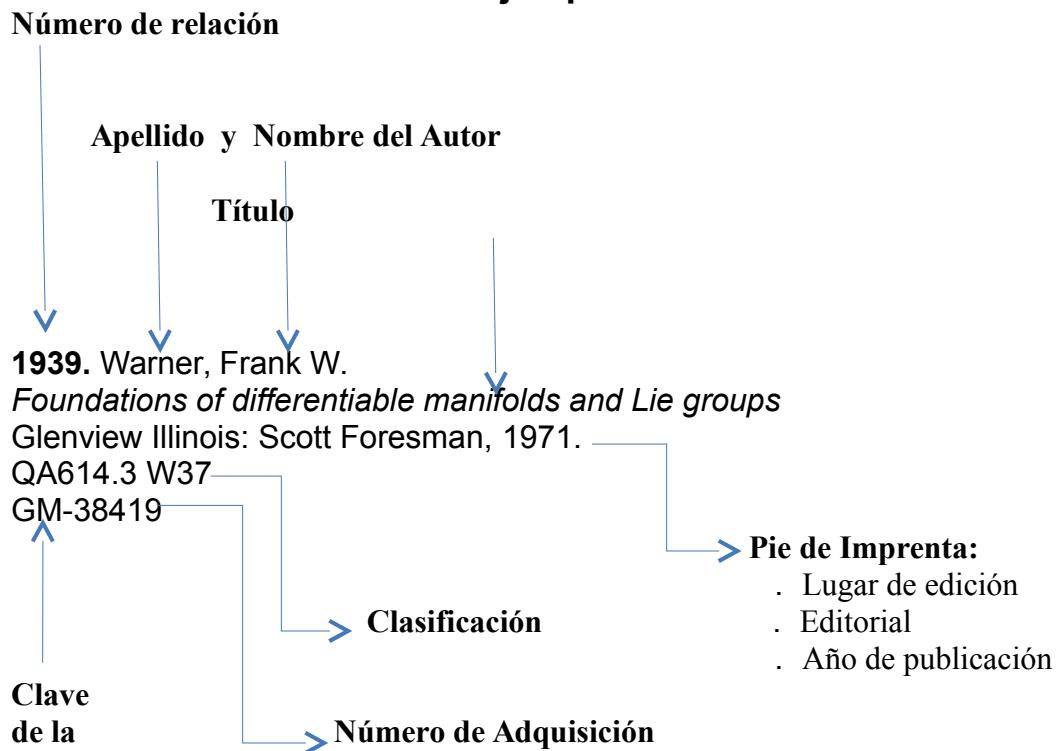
Número de relación

Apellido y Nombre del Autor

Título

**1939.** Warner, Frank W.
*Foundations of differentiable manifolds and Lie groups*
Glenview Illinois: Scott Foresman, 1971.
QA614.3 W37
GM-38419

Pie de Imprenta:
. Lugar de edición
. Editorial
. Año de publicación

Clasificación

Clave de la

Número de Adquisición